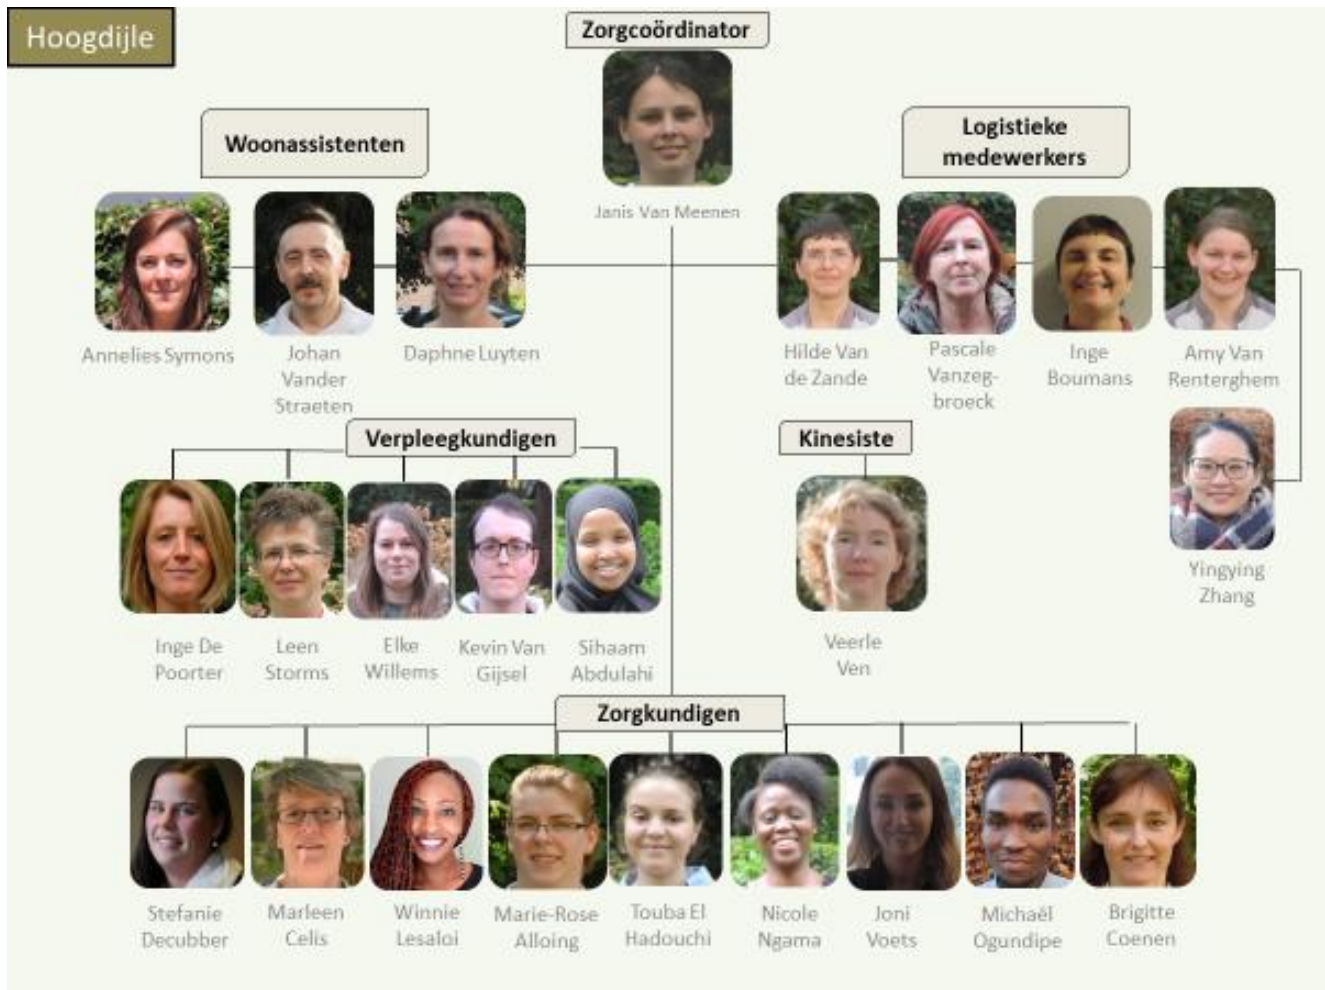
Hoogdijle

Zorgcoördinator

Janis Van Meenen

Woonassistenten

Annelies Symons

Johan Vander Straeten

Daphne Luyten

Logistieke medewerkers

Hilde Van de Zande

Pascale Vanzegbroeck

Inge Boumans

Amy Van Renterghem

Yingying Zhang

Verpleegkundigen

Inge De Poorter

Leen Storms

Elke Willems

Kevin Van Gijsel

Sihaam Abdulahi

Kinesiste

Veerle Ven

Zorgkundigen

Stefanie Decubber

Marleen Celis

Winnie Lesaloi

Marie-Rose Alloing

Touba El Hadouchi

Nicole Ngama

Joni Voets

Michaël Ogundipe

Brigitte Coenen